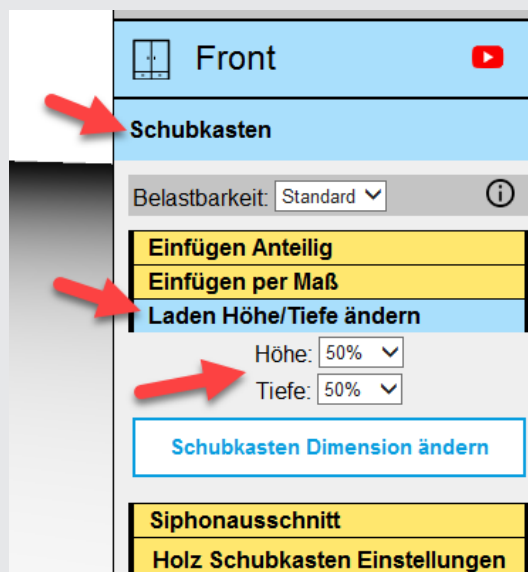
Front

Schubkasten

Belastbarkeit: Standard

Einfügen Anteilig
Einfügen per Maß
Laden Höhe/Tiefe ändern

Höhe: 50%
Tiefe: 50%

Schubkasten Dimension ändern

Siphonausschnitt
Holz Schubkasten Einstellungen